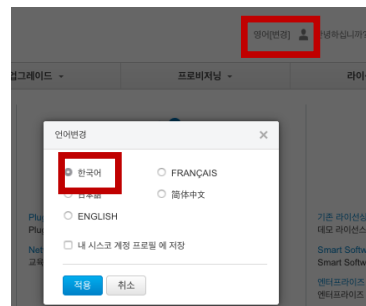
영어[변경]

안녕하십니까?

업그레이드

프로비저닝

라이

언어변경

×

한국어

FRANÇAIS

日本語

簡体中文

ENGLISH

내 시스코 계정 프로필 에 저장

적용

취소

Plu

Plu

Net

교육

기존 라이선싱

데모 라이선스

Smart Softw

Smart Softw

엔터프라이즈

엔터프라이즈